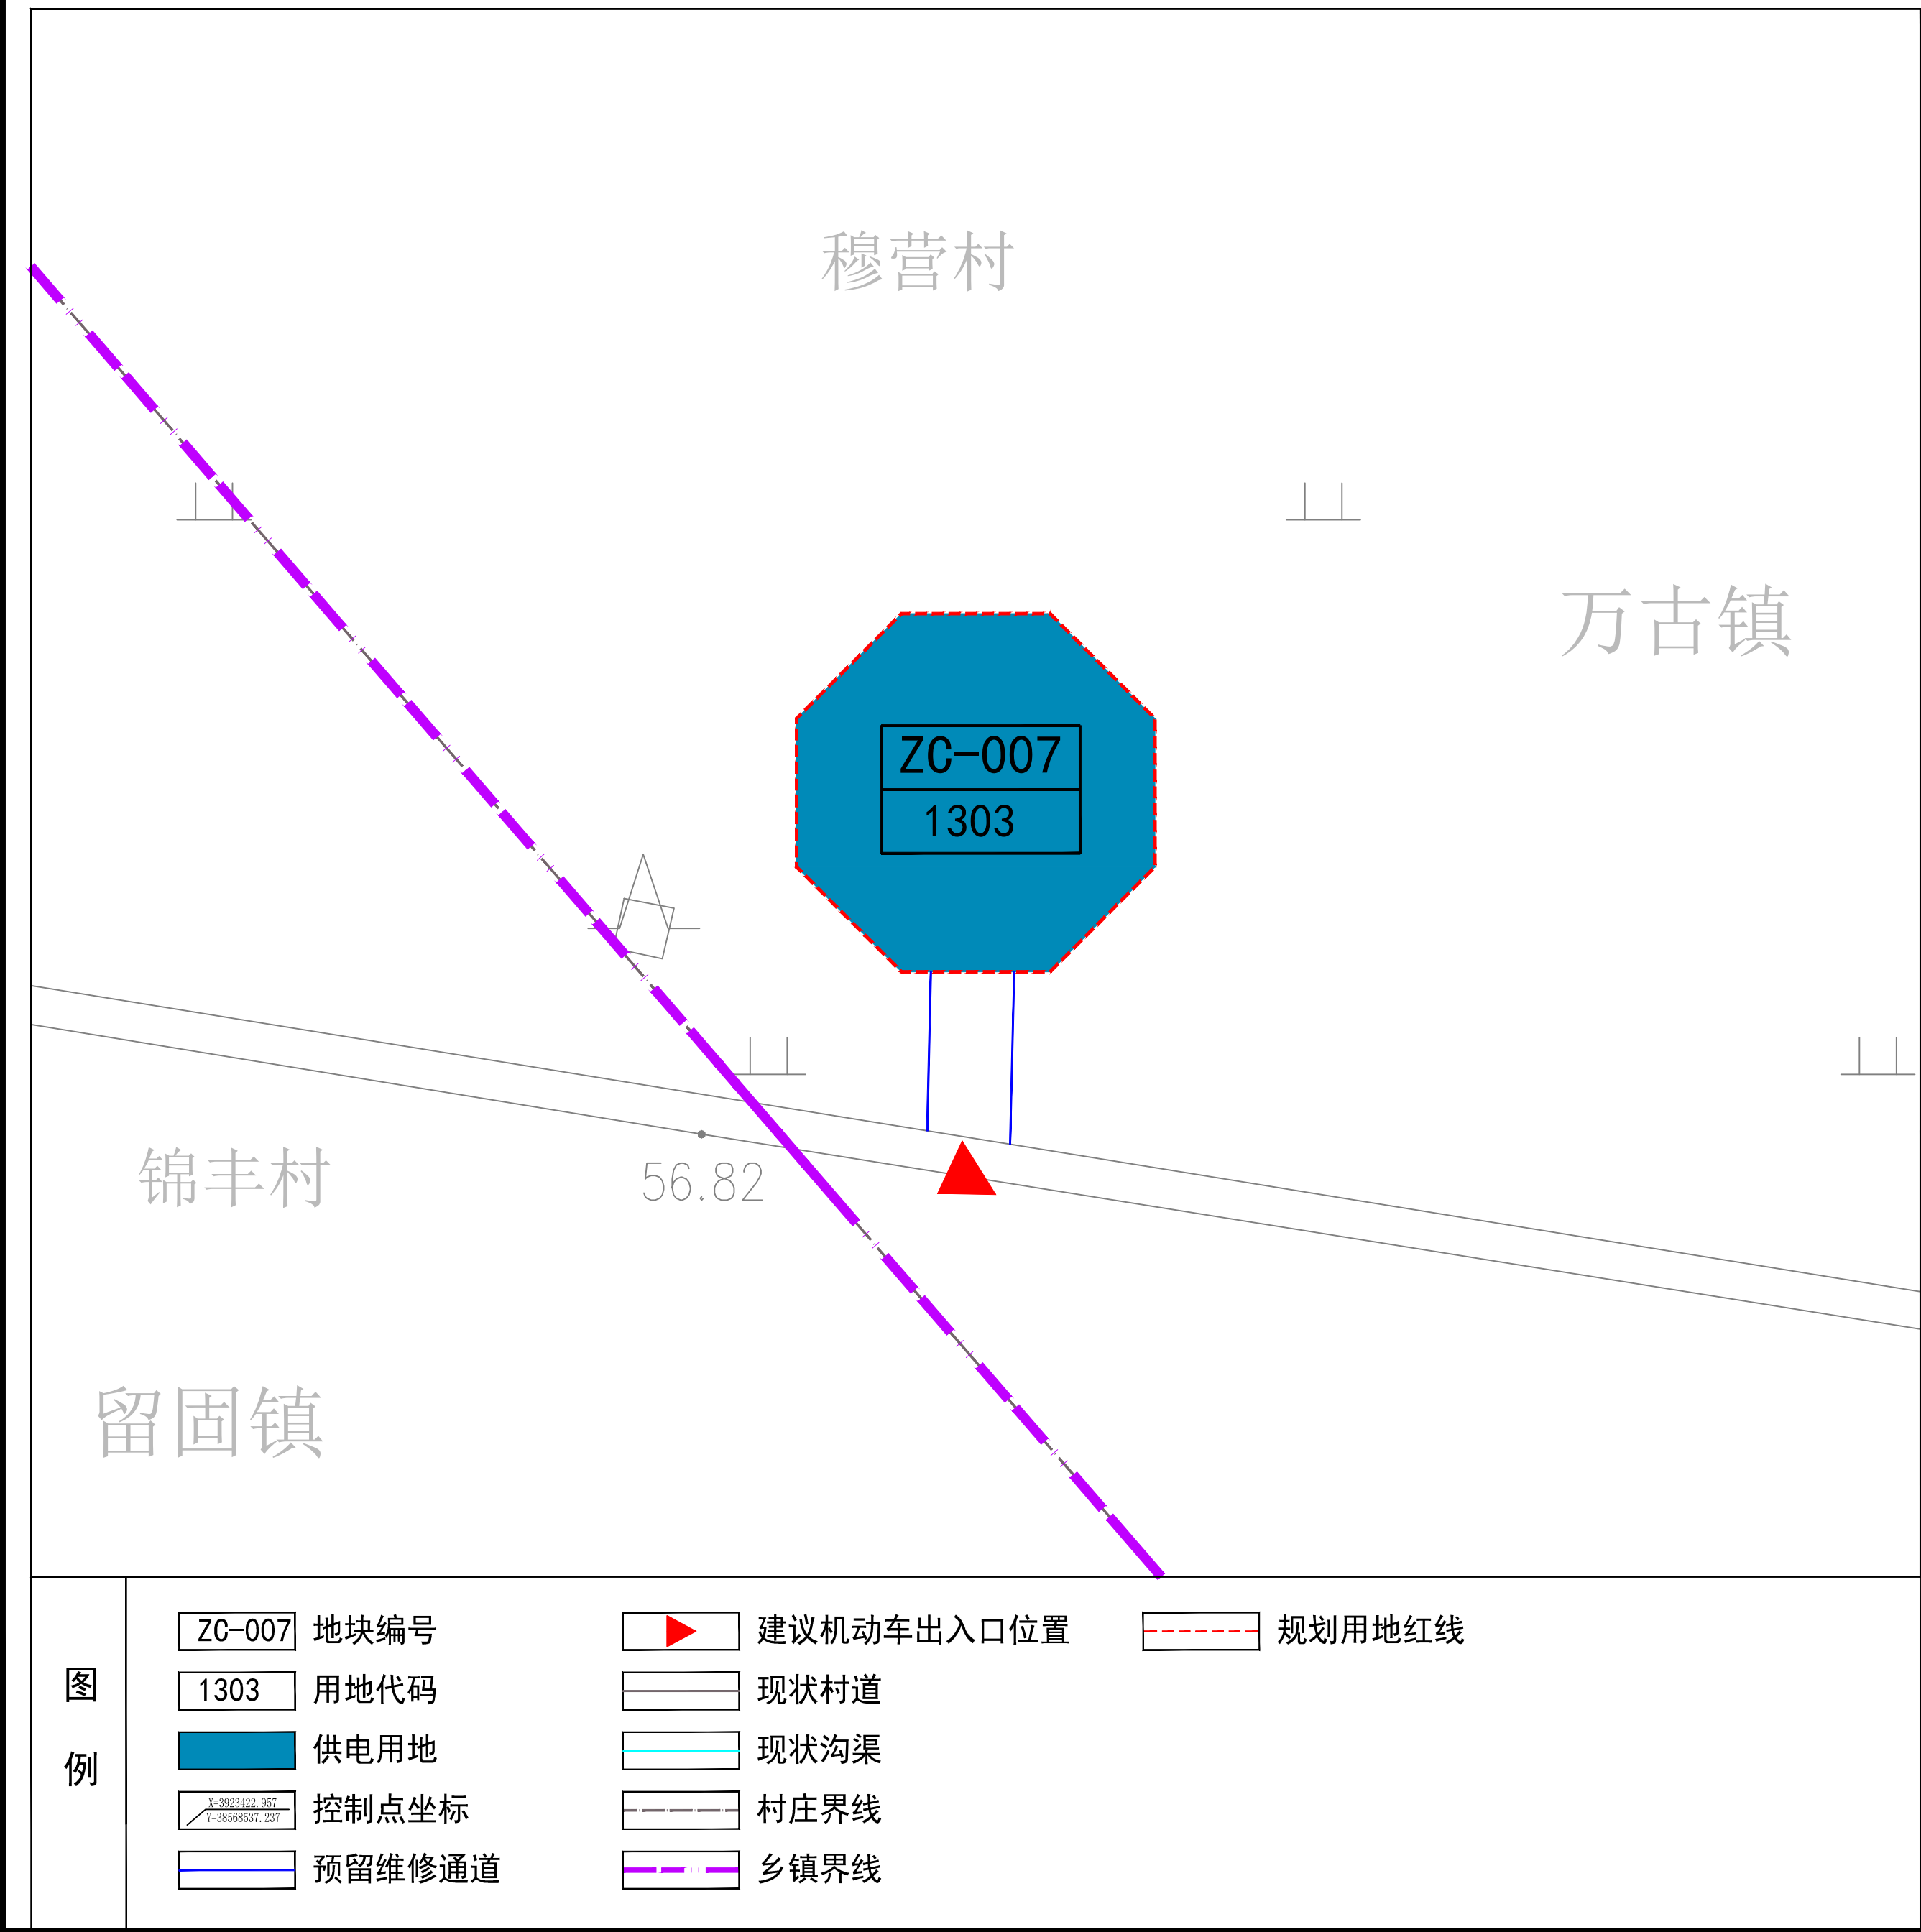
穆营村

万古镇

ZC-007
1303

锦丰村

56.82

留固镇

图例

ZC-007 地块编号
1303 用地代码
供电用地
X=3923422.957 Y=38568537.237 控制点坐标
预留维修通道

建议机动车出入口位置
现状村道
现状沟渠
村庄界线
乡镇界线

规划用地红线